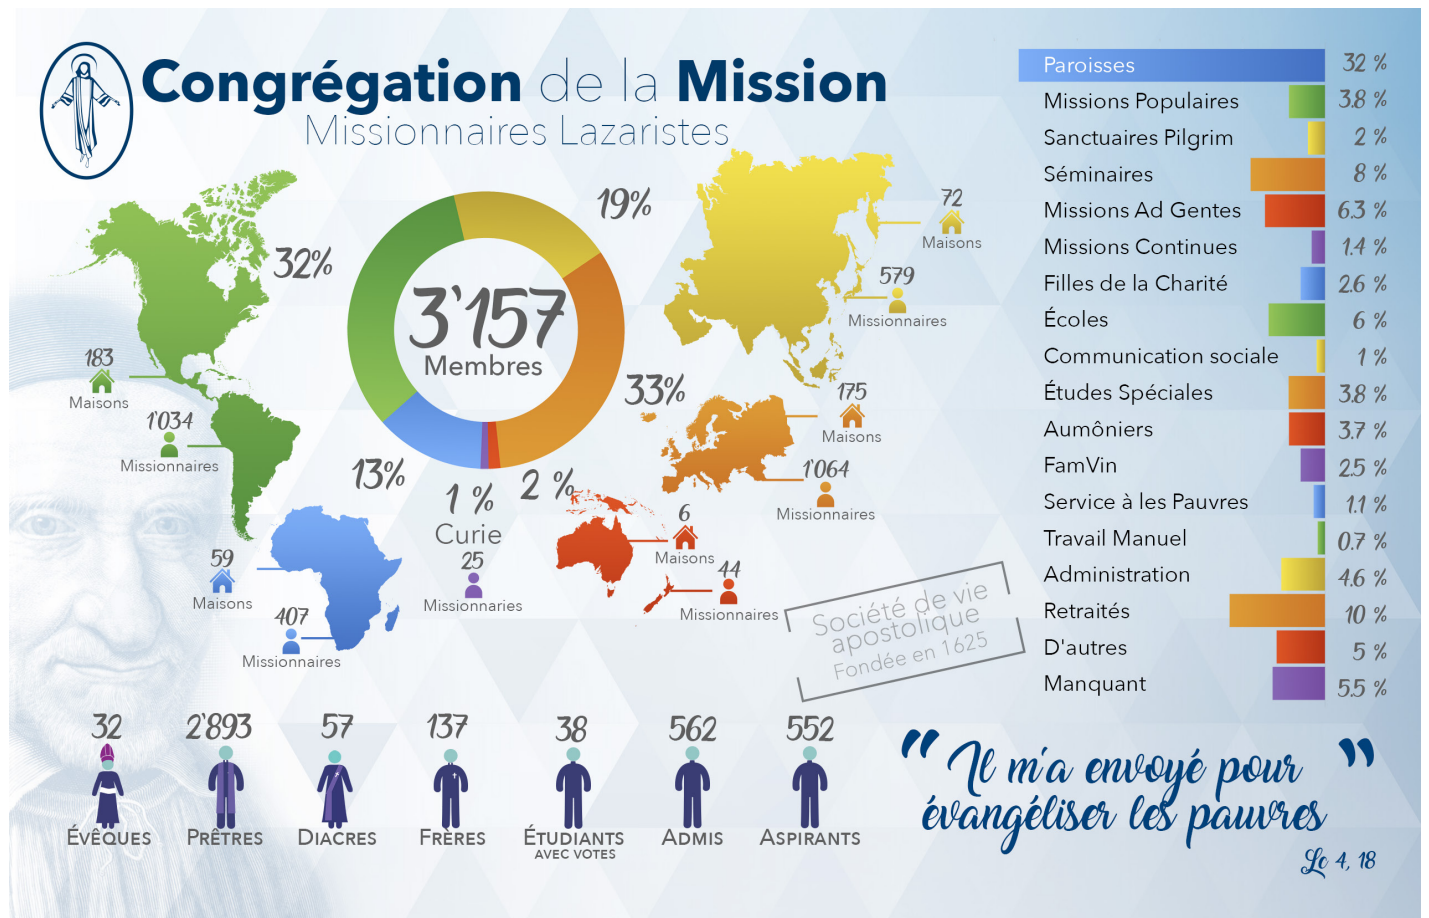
Congrégation de la Mission
Missionnaires Lazaristes

3'157
Membres

32%
183
Maisons
1'034
Missionnaires

19%
72
Maisons
579
Missionnaires

33%
175
Maisons
1'064
Missionnaires

13%
59
Maisons
407
Missionnaires

1 %
Curie
25
Missionnaires

2 %
6
Maisons
44
Missionnaires

Société de vie apostolique
Fondée en 1625

| Paroisses | 32 % |
|---|---|
| Missions Populaires | 3.8 % |
| Sanctuaires Pilgrim | 2 % |
| Séminaires | 8 % |
| Missions Ad Gentes | 6.3 % |
| Missions Continues | 1.4 % |
| Filles de la Charité | 2.6 % |
| Écoles | 6 % |
| Communication sociale | 1 % |
| Études Spéciales | 3.8 % |
| Aumôniers | 3.7 % |
| FamVin | 2.5 % |
| Service à les Pauvres | 1.1 % |
| Travail Manuel | 0.7 % |
| Administration | 4.6 % |
| Retraités | 10 % |
| D'autres | 5 % |
| Manquant | 5.5 % |

32
ÉVÊQUES
2'893
PRÊTRES
57
DIACRES
137
FRÈRES
38
ÉTUDIANTS AVEC VOTES
562
ADMIS
552
ASPIRANTS

"Il m'a envoyé pour évangéliser les pauvres"
Lc 4, 18